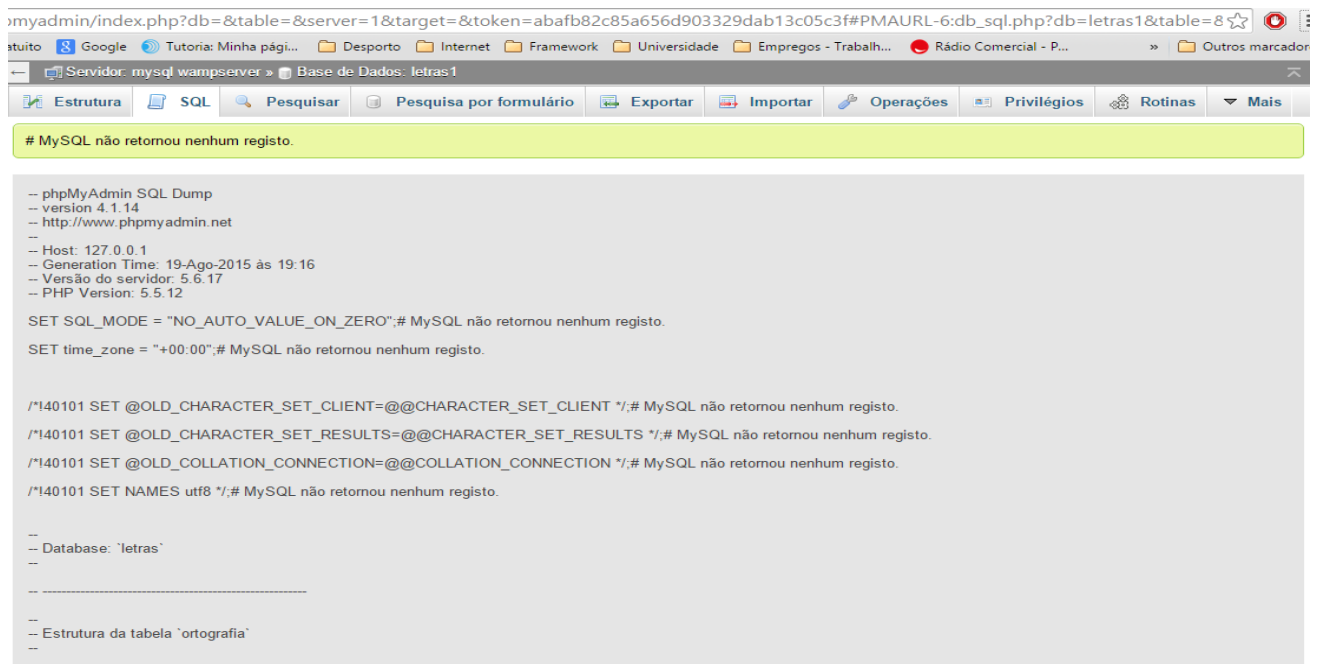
myadmin/index.php?db=&table=&server=1&target=&token=abafb82c85a656d903329dab13c05c3f#PMAURL-6:db_sql.php?db=letras1&table=8

atuito Google Tutoria: Minha pági... Desporto Internet Framework Universidade Empregos - Trabalh... Rádio Comercial - P... » Outros marcador

Servidor: mysql wampserver » Base de Dados: letras1

Estrutura SQL Pesquisar Pesquisa por formulário Exportar Importar Operações Privilégios Rotinas Mais

# MySQL não retornou nenhum registo.

-- phpMyAdmin SQL Dump
-- version 4.1.14
-- http://www.phpmyadmin.net
--
-- Host: 127.0.0.1
-- Generation Time: 19-Ago-2015 às 19:16
-- Versão do servidor: 5.6.17
-- PHP Version: 5.5.12

SET SQL_MODE = "NO_AUTO_VALUE_ON_ZERO";# MySQL não retornou nenhum registo.

SET time_zone = "+00:00";# MySQL não retornou nenhum registo.

/*!40101 SET @OLD_CHARACTER_SET_CLIENT=@@CHARACTER_SET_CLIENT */;# MySQL não retornou nenhum registo.

/*!40101 SET @OLD_CHARACTER_SET_RESULTS=@@CHARACTER_SET_RESULTS */;# MySQL não retornou nenhum registo.

/*!40101 SET @OLD_COLLATION_CONNECTION=@@COLLATION_CONNECTION */;# MySQL não retornou nenhum registo.

/*!40101 SET NAMES utf8 */;# MySQL não retornou nenhum registo.

--
-- Database: `letras`
--

-- --------------------------------------------------------

--
-- Estrutura da tabela `ortografia`
--